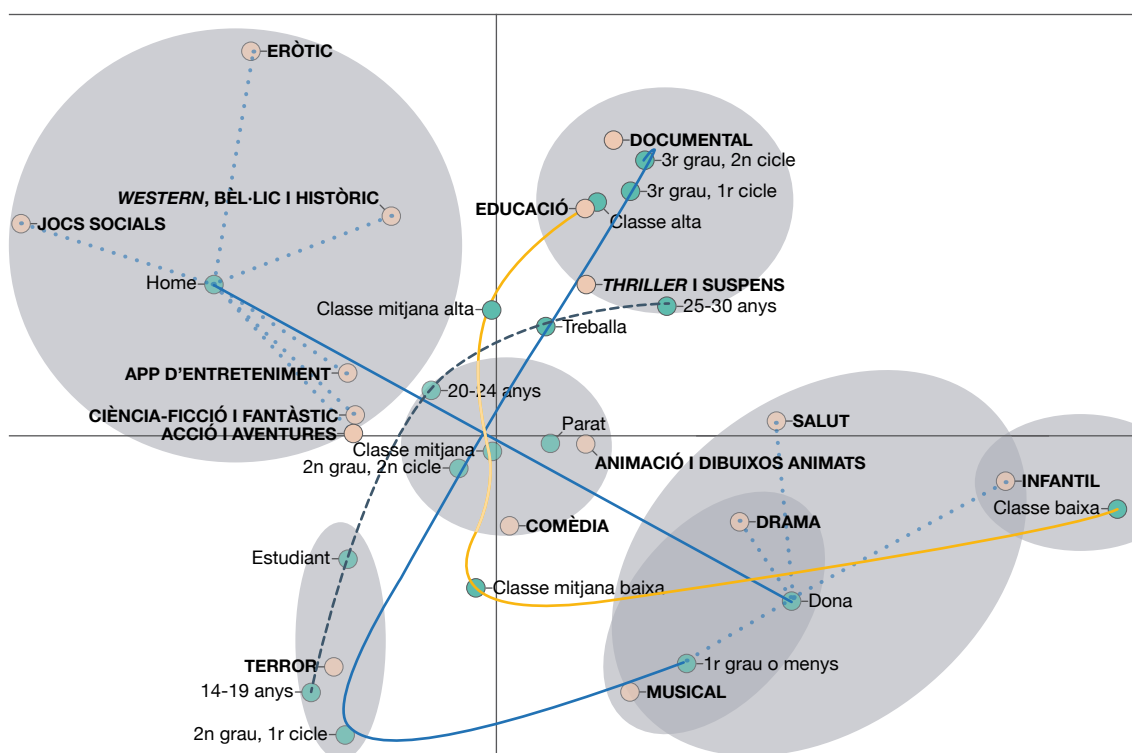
ERÒTIC
DOCUMENTAL
3r grau, 2n cicle
3r grau, 1r cicle
WESTERN, BÈL·LIC I HISTÒRIC
EDUCACIÓ
Classe alta
JOCS SOCIALS
Home
THRILLER I SUSPENS
25-30 anys
Classe mitjana alta
Treballa
APP D'ENTRETENIMENT
20-24 anys
CIÈNCIA-FICCIÓ I FANTÀSTIC
SALUT
ACCIÓ I AVENTURES
Parat
Classe mitjana
ANIMACIÓ I DIBUIXOS ANIMATS
2n grau, 2n cicle
INFANTIL
Classe baixa
COMÈDIA
DRAMA
Estudiant
Classe mitjana baixa
Dona
TERROR
1r grau o menys
14-19 anys
MUSICAL
2n grau, 1r cicle